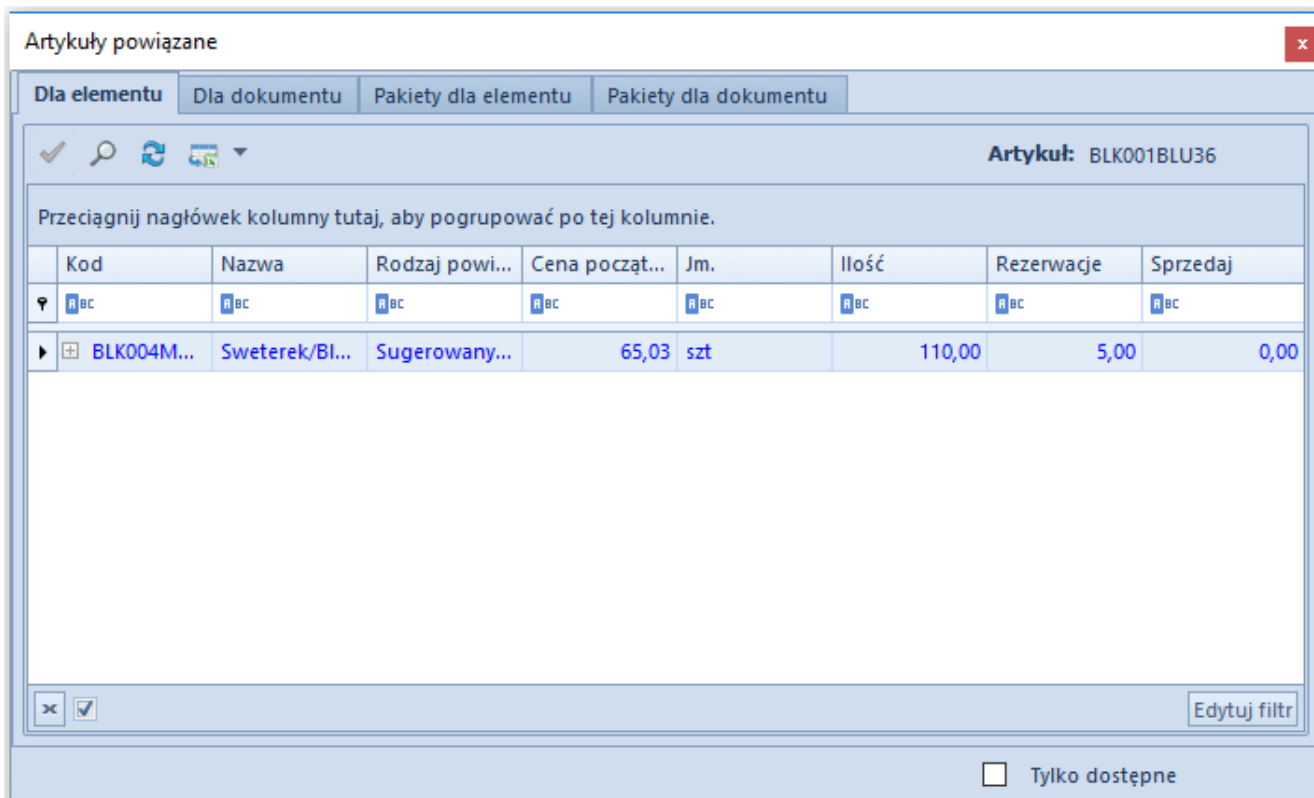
Artykuły powiązane

×

Dla elementu | Dla dokumentu | Pakiety dla elementu | Pakiety dla dokumentu

Artykuł: BLK001BLU36

Przeciągnij nagłówek kolumny tutaj, aby pogrupować po tej kolumnie.

| Kod | Nazwa | Rodzaj powi... | Cena począt... | Jm. | Ilość | Rezerwacje | Sprzedaj |
|---|---|---|---|---|---|---|---|
| ABC | ABC | ABC | ABC | ABC | ABC | ABC | ABC |
| BLK004M... | Sweterek/Bl... | Sugerowany... | 65,03 | szt | 110,00 | 5,00 | 0,00 |

Edytuj filtr

Tylko dostępne